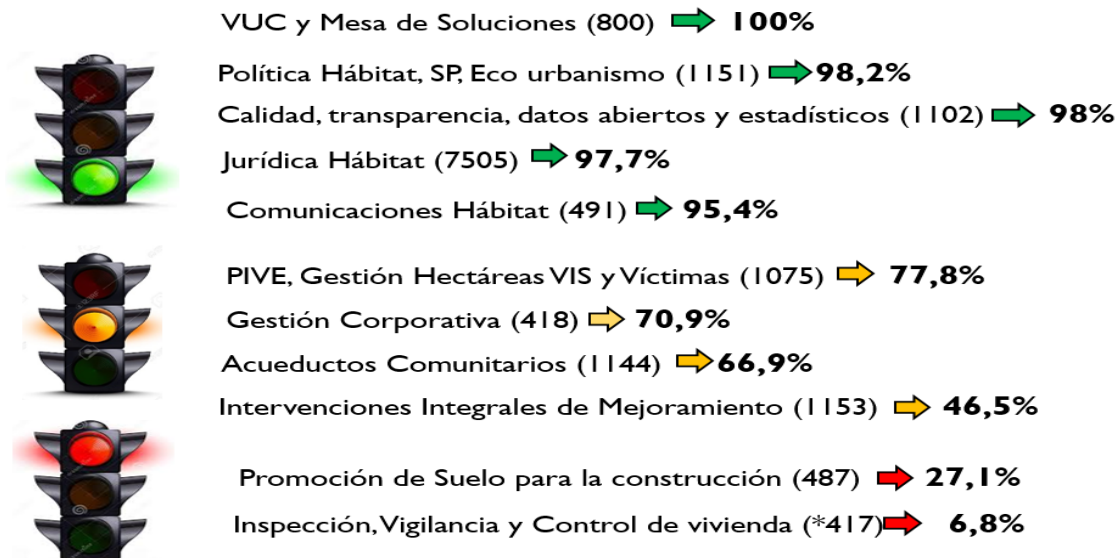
VUC y Mesa de Soluciones (800) 100%

Política Hábitat, SP, Eco urbanismo (1151) 98,2%

Calidad, transparencia, datos abiertos y estadísticos (1102) 98%

Jurídica Hábitat (7505) 97,7%

Comunicaciones Hábitat (491) 95,4%

PIVE, Gestión Hectáreas VIS y Víctimas (1075) 77,8%

Gestión Corporativa (418) 70,9%

Acueductos Comunitarios (1144) 66,9%

Intervenciones Integrales de Mejoramiento (1153) 46,5%

Promoción de Suelo para la construcción (487) 27,1%

Inspección, Vigilancia y Control de vivienda (*417) 6,8%